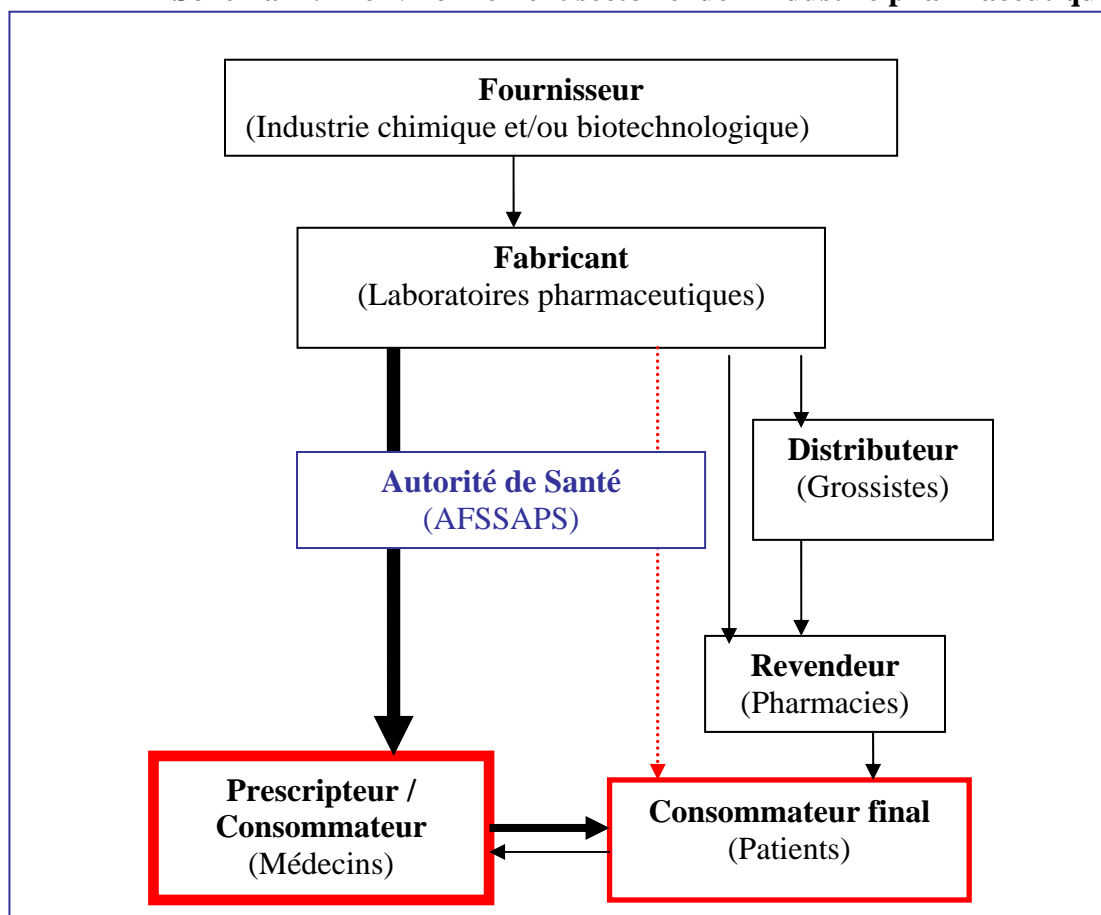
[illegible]

Fournisseur
(Industrie chimique et/ou biotechnologique)

Fabricant
(Laboratoires pharmaceutiques)

Autorité de Santé
(AFSSAPS)

Distributeur
(Grossistes)

Revendeur
(Pharmacies)

Prescripteur / Consommateur
(Médecins)

Consommateur final
(Patients)